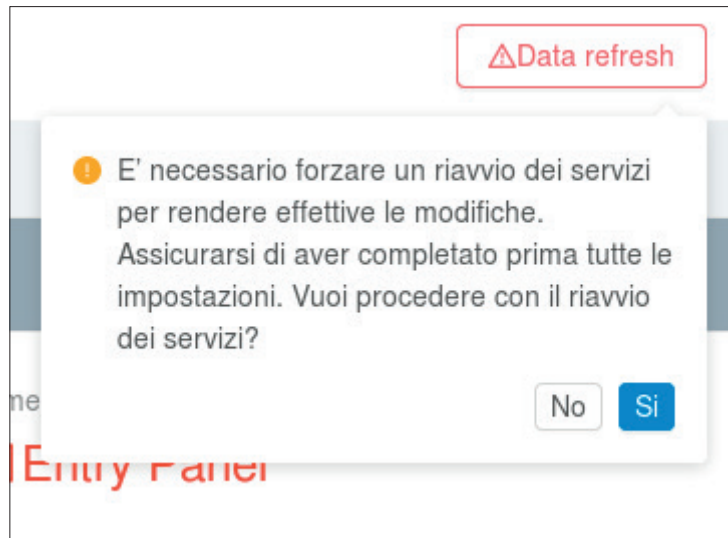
⚠Data refresh

E' necessario forzare un riavvio dei servizi per rendere effettive le modifiche. Assicurarsi di aver completato prima tutte le impostazioni. Vuoi procedere con il riavvio dei servizi?

No Si

me

Entry Panel